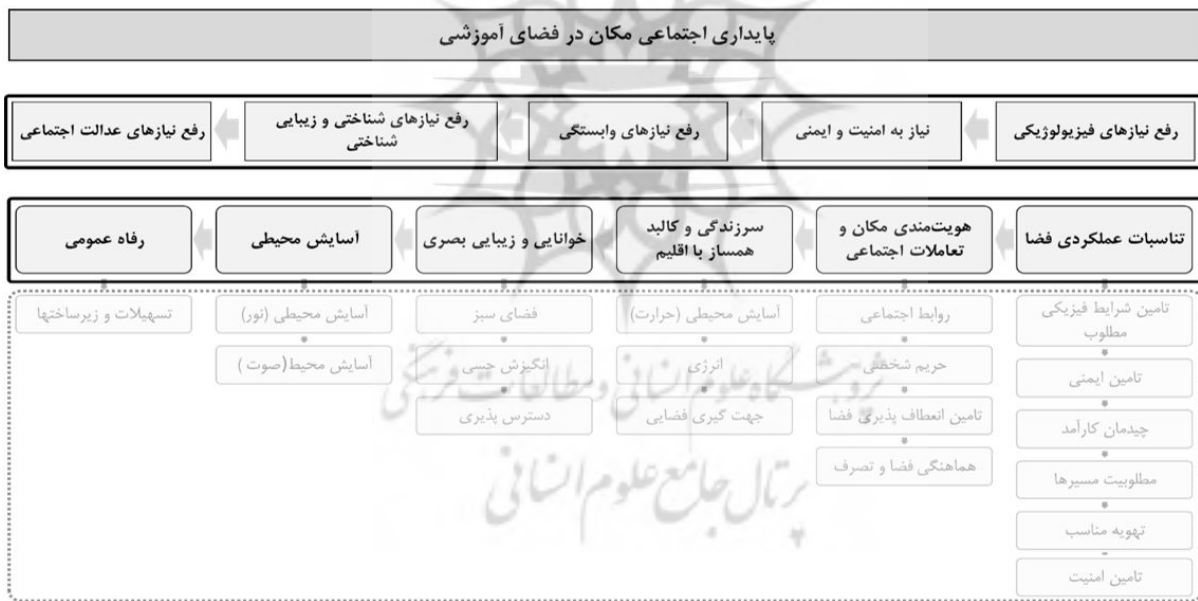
پایداری اجتماعی مکان در فضای آموزشی

رفع نیازهای فیزیولوژیکی

نیاز به امنیت و ایمنی

رفع نیازهای وابستگی

رفع نیازهای شناختی و زیبایی شناختی

رفع نیازهای عدالت اجتماعی

تناسبات عملکردی فضا

هویت‌مندی مکان و تعاملات اجتماعی

سرزندگی و کالبد همساز با اقلیم

خوانایی و زیبایی بصری

آسایش محیطی

رفاه عمومی

تامین شرایط فیزیکی مطلوب

تامین ایمنی

چیدمان کارآمد

مطلوبیت مسیرها

تهویه مناسب

تامین امنیت

روابط اجتماعی

حریم شخصی

تامین انعطاف پذیری فضا

هماهنگی فضا و تصرف

آسایش محیطی (حرارت)

انرژی

جهت گیری فضایی

فضای سبز

انگیزش حسی

دسترس پذیری

آسایش محیطی (نور)

آسایش محیط(صوت)

تسهیلات و زیرساختها

پژوهشگاه علوم انسانی و مطالعات فرهنگی

پرتال جامع علوم انسانی